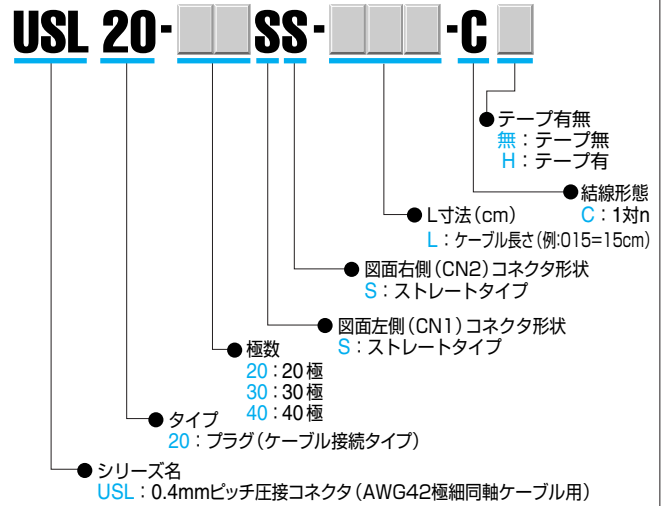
USL 20- SS- -C

テープ有無
無：テープ無
H：テープ有

結線形態
C：1対n

L寸法(cm)
L：ケーブル長さ(例:015=15cm)

図面右側(CN2)コネクタ形状
S：ストレートタイプ

図面左側(CN1)コネクタ形状
S：ストレートタイプ

極数
20：20極
30：30極
40：40極

タイプ
20：プラグ(ケーブル接続タイプ)

シリーズ名
USL：0.4mmピッチ圧接コネクタ(AWG42極細同軸ケーブル用)